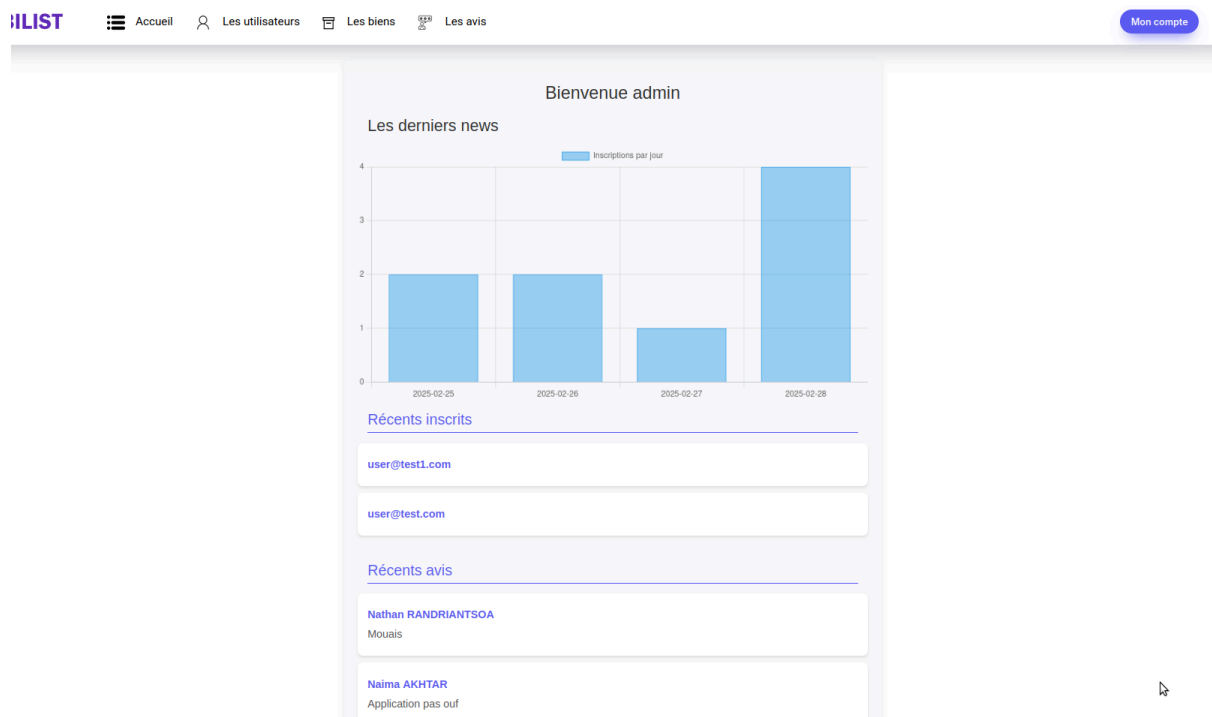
BILIST Accueil Les utilisateurs Les biens Les avis Mon compte

Bienvenue admin

Les derniers news

Inscriptions par jour

4
3
2
1
0

2025-02-25 2025-02-26 2025-02-27 2025-02-28

Récents inscrits

user@test1.com

user@test.com

Récents avis

Nathan RANDRIANTSOA
Mouais

Naima AKHTAR
Application pas ouf